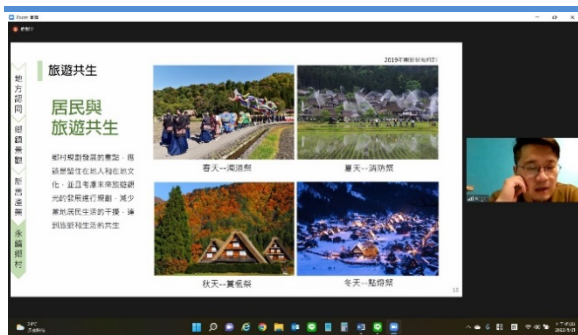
Zoom 會議

旅遊共生

2019年東亞文化之都

地方認同

明確策略

創意產業

永續鄉村

居民與旅遊共生

鄉村規劃發展的意義，是聚焦於在地人與在地文化，並且考慮未來旅遊觀光的發展進行規劃，減少業者居民生活的干擾，達到旅遊和生活的共生

春天--渦迴祭

夏天--消防祭

秋天--賞楓祭

冬天--點燈祭

10

26°C
多雲

下午 04:32
2022/5/13